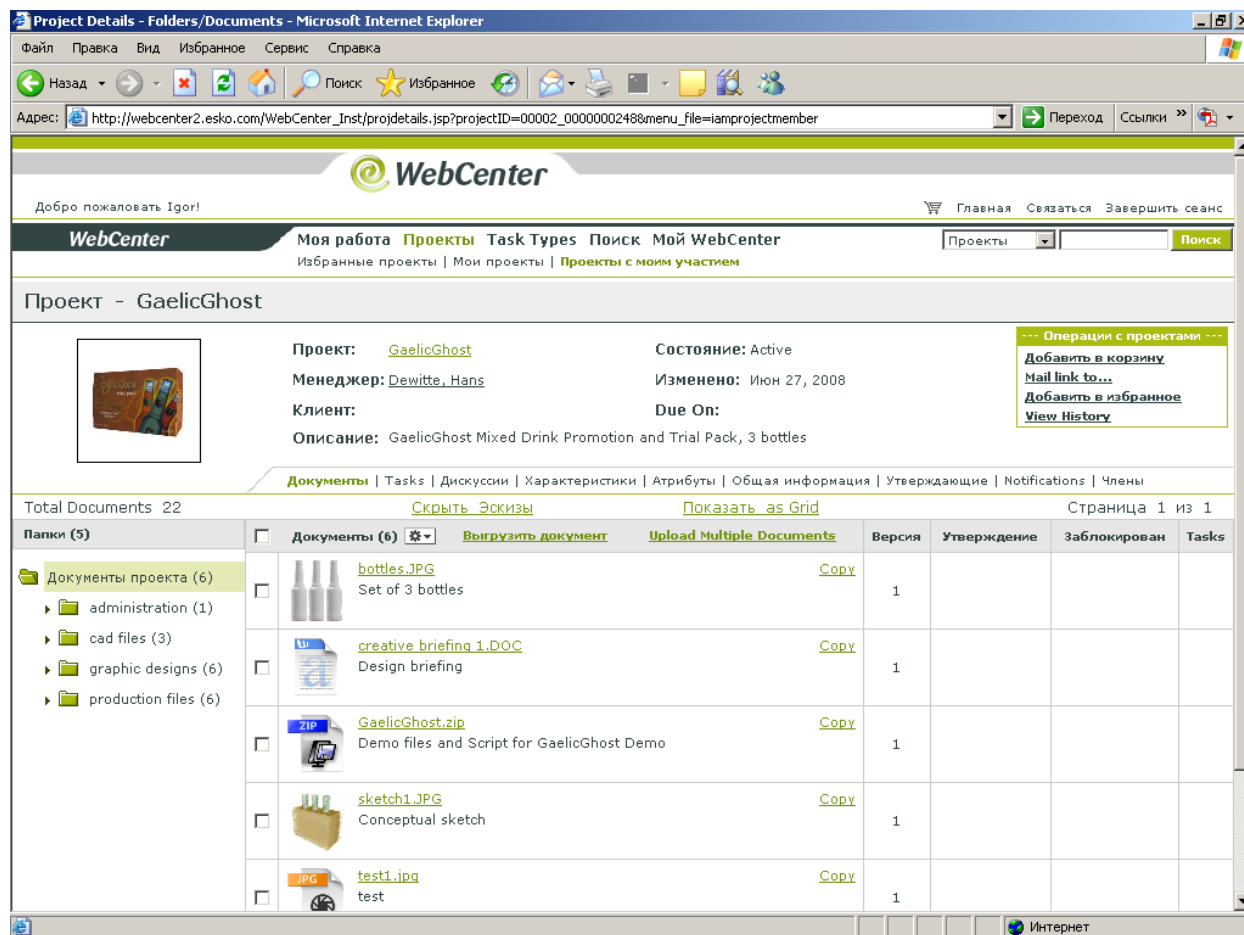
Project Details - Folders/Documents - Microsoft Internet Explorer

Файл Правка Вид Избранное Сервис Справка

Назад Поиск Избранное

Адрес: http://webcenter2.esko.com/WebCenter_Inst/projdetails.jsp?projectID=00002_0000002488menu_file=iamprojectmember Переход Ссылки

WebCenter

Добро пожаловать Igor!

Главная Связаться Завершить сеанс

WebCenter Моя работа Проекты Task Types Поиск Мой WebCenter

Избранные проекты | Мои проекты | Проекты с моим участием

Проекты Поиск

Проект - GaelicGhost

Проект: GaelicGhost
Менеджер: Dewitte, Hans
Клиент:
Описание: GaelicGhost Mixed Drink Promotion and Trial Pack, 3 bottles

Состояние: Active
Изменено: Июн 27, 2008
Due On:

--- Операции с проектами ---
Добавить в корзину
Mail link to...
Добавить в избранное
View History

Документы | Tasks | Дискуссии | Характеристики | Атрибуты | Общая информация | Утверждающие | Notifications | Члены

Total Documents 22 Скрыть Эскизы Показать as Grid Страница 1 из 1

Папки (5)

Документы проекта (6)
administration (1)
cad files (3)
graphic designs (6)
production files (6)

| Документы (6) Выгрузить документ Upload Multiple Documents | Версия | Утверждение | Заблокирован | Tasks |
|---|---|---|---|---|
| bottles.JPG Set of 3 bottles Copy | 1 | | | |
| creative briefing 1.DOC Design briefing Copy | 1 | | | |
| GaelicGhost.zip Demo files and Script for GaelicGhost Demo Copy | 1 | | | |
| sketch1.JPG Conceptual sketch Copy | 1 | | | |
| test1.jpg test Copy | 1 | | | |

Интернет